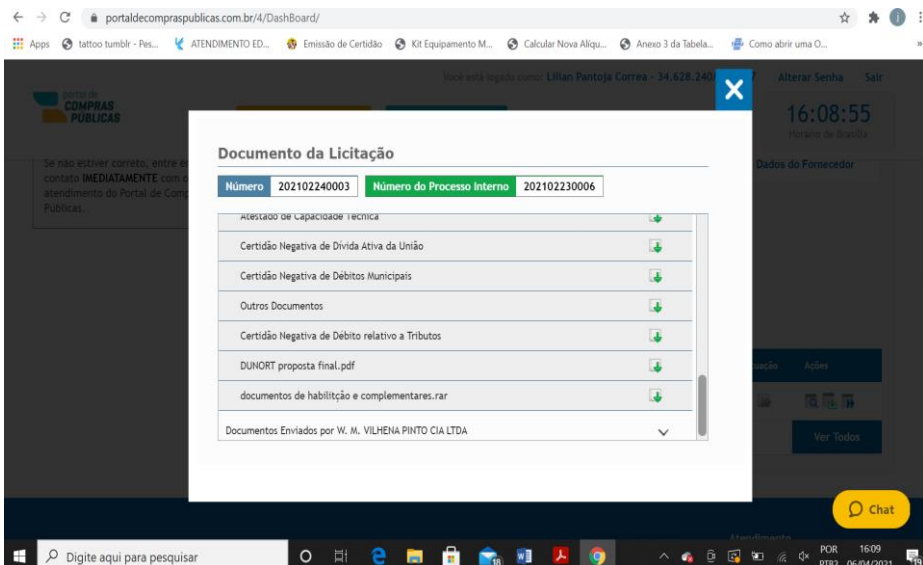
portaldecompraspublicas.com.br/4/DashBoard/

Apps tattoo tumblr - Pes... ATENDIMENTO ED... Emissão de Certidão Kit Equipamento M... Calcular Nova Alíqu... Anexo 3 da Tabela... Como abrir uma O...

Você está logado como: Lilian Pantoja Correa - 34.628.240/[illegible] Alterar Senha Sair

Portal de COMPRAS PÚBLICAS

16:08:55
Horário de Brasília

Se não estiver correto, entre em contato IMEDIATAMENTE com o atendimento do Portal de Compras Públicas.

Dados do Fornecedor

Documento da Licitação

Número 202102240003 Número do Processo Interno 202102230006

Atestado de Capacidade Técnica
Certidão Negativa de Divida Ativa da União
Certidão Negativa de Débitos Municipais
Outros Documentos
Certidão Negativa de Débito relativo a Tributos
DUNORT proposta final.pdf
documentos de habilitção e complementares.rar

Documentos Enviados por W. M. VILHENA PINTO CIA LTDA

Situação Ações

Ver Todos

Chat

Atendimento

Digite aqui para pesquisar

POR PTB2 16:09 06/04/2021